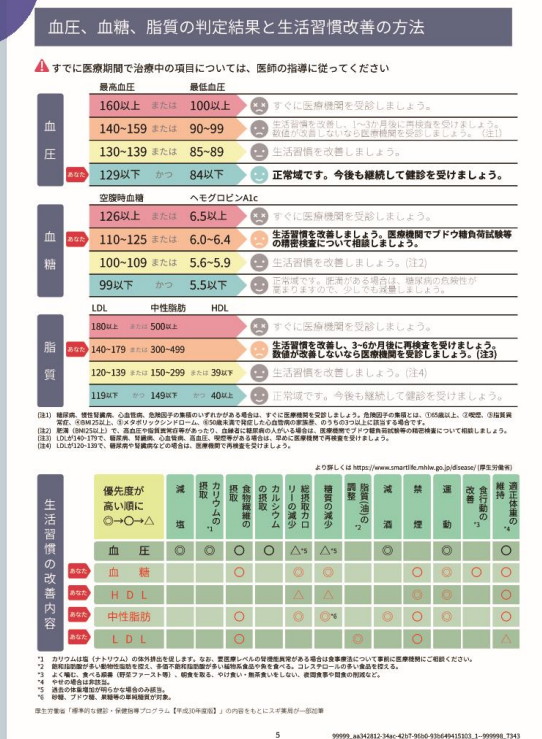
血圧、血糖、脂質の判定結果と生活習慣改善の方法

すでに医療機関で治療中の項目については、医師の指導に従ってください

血圧

最高血圧 最低血圧

160以上 または 100以上 すぐに医療機関を受診しましょう。

140~159 または 90~99 生活習慣を改善し、1~3カ月後に再検査を受けましょう。数値が改善しないなら医療機関を受診しましょう。(注1)

130~139 または 85~89 生活習慣を改善しましょう。

あなた 129以下 かつ 84以下 正常域です。今後も継続して健診を受診しましょう。

血糖

空腹時血糖 ヘモグロビンA1c

126以上 または 6.5以上 すぐに医療機関を受診しましょう。

あなた 110~125 または 6.0~6.4 生活習慣を改善しましょう。医療機関でブドウ糖負荷試験等の精密検査について相談しましょう。

100~109 または 5.6~5.9 生活習慣を改善しましょう。(注2)

99以下 かつ 5.5以下 正常域です。肥満がある場合は、糖尿病の危険性が高まりますので、少しでも改善しましょう。

脂質

LDL 中性脂肪 HDL

180以上 または 500以上 すぐに医療機関を受診しましょう。

あなた 140~179 または 300~499 生活習慣を改善し、3~6カ月後に再検査を受けましょう。数値が改善しないなら医療機関を受診しましょう。(注3)

120~139 または 150~299 または 39以下 生活習慣を改善しましょう。(注4)

119以下 かつ 149以下 かつ 40以上 正常域です。今後も継続して健診を受診しましょう。

(注1) 糖尿病、慢性腎臓病、心血管疾患、危険因子の集積のいずれかがある場合は、すぐに医療機関を受診しましょう。危険因子の集積とは、①65歳以上、②喫煙、③脂質異常症、④BMI25以上、⑤メタボリックシンドローム、⑥50歳未満で発症した心血管病の家族歴、のうちの3つ以上に該当する場合です。
(注2) 肥満(BMI25以上)で、高血圧や脂質異常症等があったり、血縁者に糖尿病の人がいる場合は、医療機関でブドウ糖負荷試験等の精密検査について相談しましょう。
(注3) LDLが140~179で、糖尿病、腎臓病、心血管病、高血圧、喫煙等がある場合は、早めに医療機関で再検査を受けましょう。
(注4) LDLが120~139で、糖尿病や腎臓病などの合併症がある場合は、医療機関で再検査を受けましょう。

より詳しくは https://www.smartlife.mhlw.go.jp/disease/(厚生労働省)

生活習慣の改善内容

| 優先度が高い順に ◎→○→△ | 減塩 | カリウムの摂取 *1 | 食物繊維の摂取 | カルシウムの摂取 | 総摂取カロリーの減少 | 糖質の減少 | 脂質(油)の調整 *2 | 減酒 | 禁煙 | 運動 | 食行動の改善 *3 | 適正体重の維持 *4 |
|---|---|---|---|---|---|---|---|---|---|---|---|---|
| 血圧 | ◎ | ◎ | ○ | ○ | △*5 | △*5 | | ◎ | | ○ | | ○ |
| あなた 血糖 | | | ○ | | ○ | ○ | | | ○ | ○ | ○ | ○ |
| HDL | | | | | △ | | | | ○ | ◎ | | ○ |
| あなた 中性脂肪 | | | ○ | | ○ | ◎*6 | | ◎ | | ○ | ○ | ○ |
| あなた LDL | | | ○ | | | | ◎ | | | | | △ |

*1 カリウムは塩(ナトリウム)の体外排出を促します。なお、要医療レベルの腎機能異常がある場合は食事療法について事前に医療機関にご相談ください。
*2 飽和脂肪酸が多い動物性脂肪を控え、多価不飽和脂肪酸が多い植物系食品や魚を食べる。コレステロールの多い食品を控える。
*3 よく噛む、食べる順番(野菜ファースト等)、朝食を取る、やけ食い・無茶食いをしない、夜間食事や間食の削減など。
*4 やせの場合は非該当。
*5 過食の体重増加が明らかな場合のみ該当。
*6 砂糖、ブドウ糖、果糖等の単純糖質が対象。

厚生労働省「標準的な健診・保健指導プログラム【平成30年度版】」の内容をもとにスギ薬局が一部改変

5

99999_aa342812-34ac-42b7-96b0-93b649415103_1--999998_T343